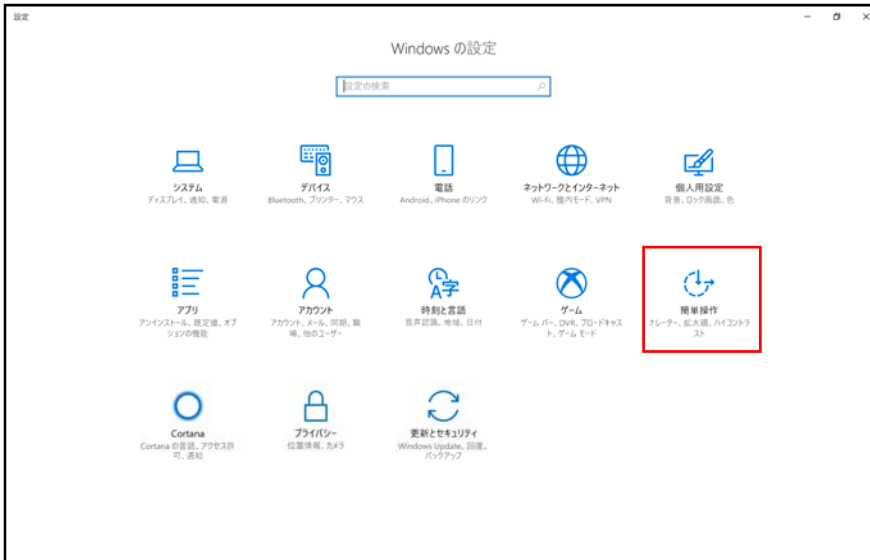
設定

Windows の設定

設定の検索

システム
ディスプレイ、通知、電源

デバイス
Bluetooth、プリンター、マウス

電話
Android、iPhone のリンク

ネットワークとインターネット
Wi-Fi、機内モード、VPN

個人用設定
背景、ロック画面、色

アプリ
アンインストール、既定値、オプションの機能

アカウント
アカウント、メール、同期、職場、他のユーザー

時刻と言語
音声認識、地域、日付

ゲーム
ゲーム バー、DVR、ブロードキャスト、ゲーム モード

簡単操作
ナレーター、拡大鏡、ハイコントラスト

Cortana
Cortana の言語、アクセス許可、通知

プライバシー
位置情報、カメラ

更新とセキュリティ
Windows Update、回復、バックアップ